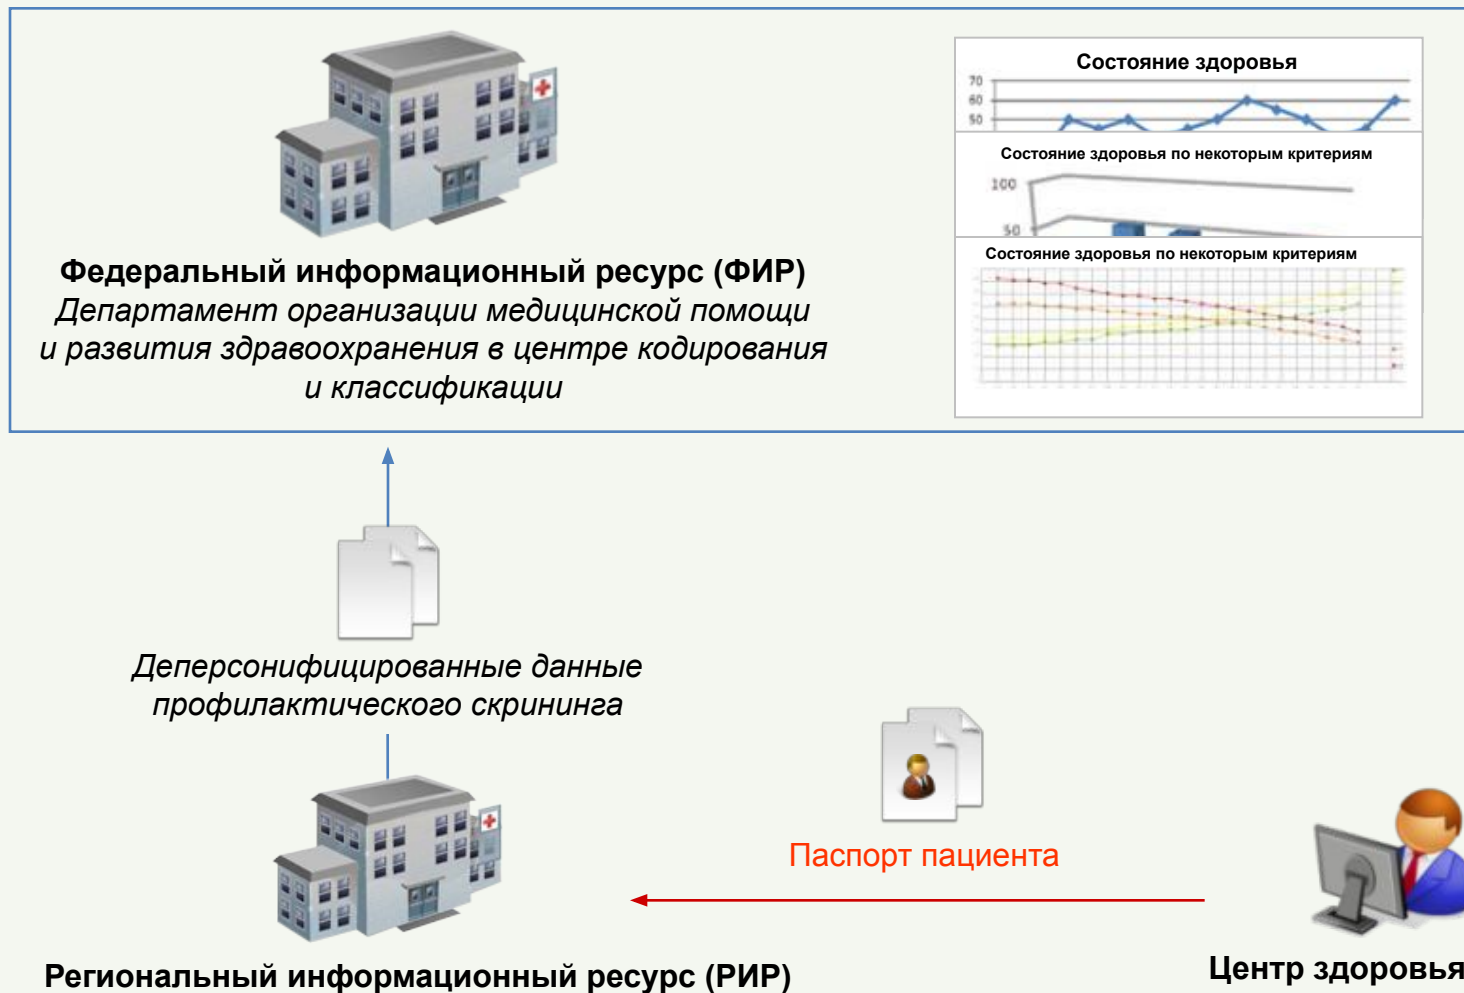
Федеральный информационный ресурс (ФИР)
Департамент организации медицинской помощи и развития здравоохранения в центре кодирования и классификации

Состояние здоровья
70
60
50

Состояние здоровья по некоторым критериям
100
50

Состояние здоровья по некоторым критериям

Деперсонифицированные данные профилактического скрининга

Паспорт пациента

Региональный информационный ресурс (РИР)

Центр здоровья